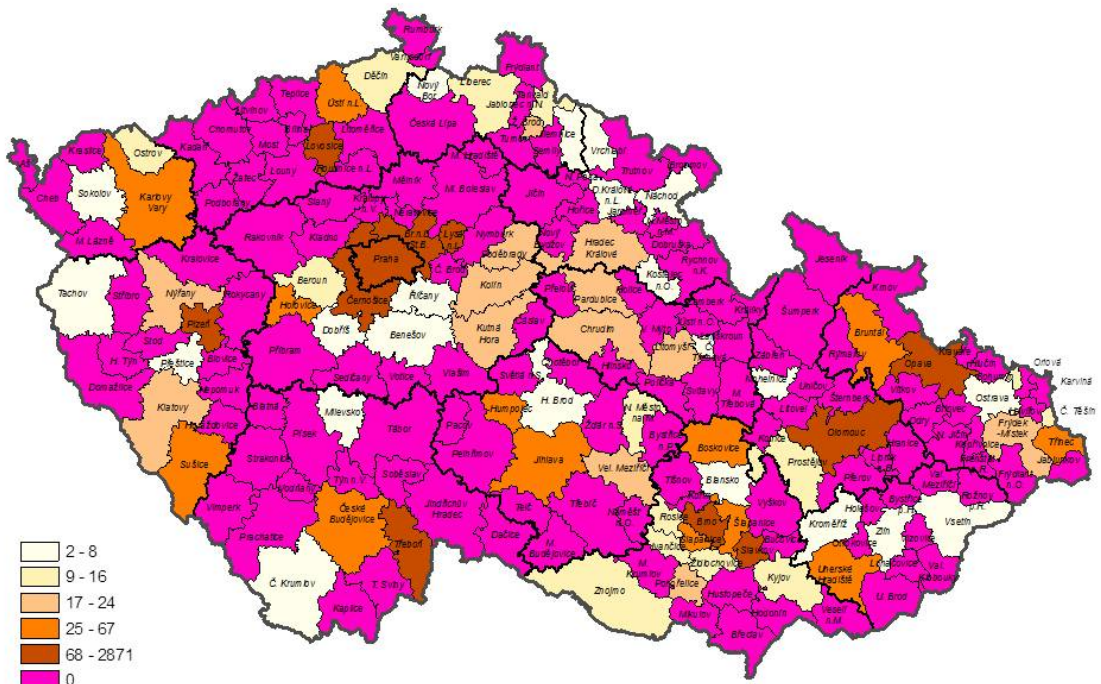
Rumburk
Varnsdorf
Děčín
Nový Bor
Liberec
Frýdlant
Jablonec n.N.
Tanvald
Teplice
Ústí n.L.
Chomutov
Bílina
Litoměřice
Česká Lípa
Semily
Vrchlabí
Trutnov
Broumov
Ostrov
Kraslice
Kadaň
Most
Lovosice
Roudnice n.L.
Turnov
Sokolov
Karlovy Vary
Žatec
Louny
Mělník
M. Boleslav
M. Hradiště
Jičín
Náchod
Cheb
Podbořany
Slaný
Kralupy n.V.
Neratovice
Hořice
Dvůr Králové n.L.
Jaroměř
M. Lázně
Rakovník
Kladno
Brandýs n.L.-St.B.
Lysá n.L.
Nymburk
Nový Bydžov
Hradec Králové
Dobruška
Rychnov n.K.
Kralovice
Praha
Č. Brod
Poděbrady
Jeseník
Krnov
Tachov
Stříbro
Nýřany
Beroun
Černošice
Říčany
Kolín
Přelouč
Pardubice
Holice
Kostelec n.O.
Rokycany
Hořovice
Plzeň
Dobříš
Benešov
Kutná Hora
Čáslav
Chrudim
Žamberk
Králíky
Šumperk
Bruntál
Rýmařov
Opava
Kravaře
Hlučín
Ortová
Karviná
Stod
Blovice
Příbram
Sedlčany
Vlašim
Světlá n.S.
Chotěboř
Hlinsko
Polička
Litomyšl
Č. Třebová
Ústí n.O.
Lanškroun
Mohelnice
Zábřeh
Litovel
Uničov
Šternberk
Vítkov
Bílovec
Ostrava
Č. Těšín
H. Týn
Domažlice
Přeštice
Nepomuk
Votice
Milevsko
H. Brod
Humpolec
Pacov
N. Město n.M.
Žďár n.S.
Bystřice n.P.
Svitavy
M. Třebová
Boskovice
Konice
Prostějov
Olomouc
Odry
N. Jičín
Frýdek-Místek
Třinec
Jablunkov
Klatovy
Horažďovice
Blatná
Písek
Tábor
Pelhřimov
Jihlava
Vel. Meziříčí
Tišnov
Blansko
Přerov
Hranice
Frenštát p.R.
Frýdlant n.O.
Sušice
Strakonice
Vodňany
Týn n.V.
Soběslav
Jindřichův Hradec
Třebíč
Náměšť n.O.
Rosice
Brno
Šlapanice
Slavkov
Bučovice
Vyškov
Kroměříž
Holešov
Bystřice p.H.
Zlín
Vsetín
Rožnov p.R.
Val. Meziříčí
Vimperk
Prachatice
České Budějovice
Třeboň
Telč
Dačice
M. Budějovice
Moravský Krumlov
Ivančice
Pohořelice
Židlochovice
Kyjov
Uherské Hradiště
Luhačovice
Val. Klobouky
U. Brod
Č. Krumlov
T. Sviny
Kaplice
Znojmo
Mikulov
Hustopeče
Hodonín
Břeclav
Veselí n.M.
2 - 8
9 - 16
17 - 24
25 - 67
68 - 2871
0